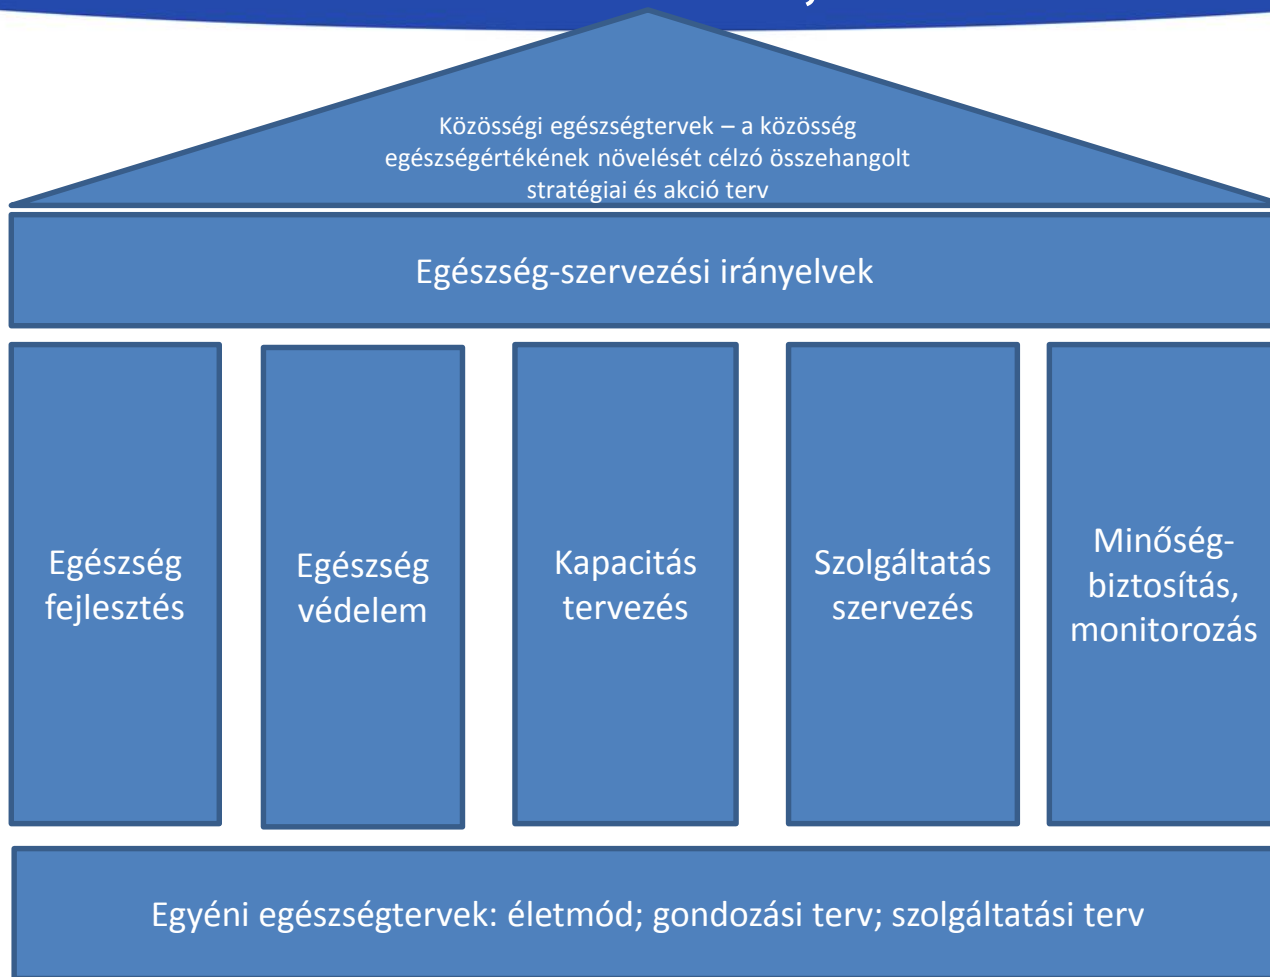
Közösségi egészségtervek – a közösség egészségértékének növelését célzó összehangolt stratégiai és akció terv

Egészség-szervezési irányelvek

Egészség fejlesztés

Egészség védelem

Kapacitás tervezés

Szolgáltatás szervezés

Minőség-biztosítás, monitorozás

Egyéni egészségtervek: életmód; gondozási terv; szolgáltatási terv